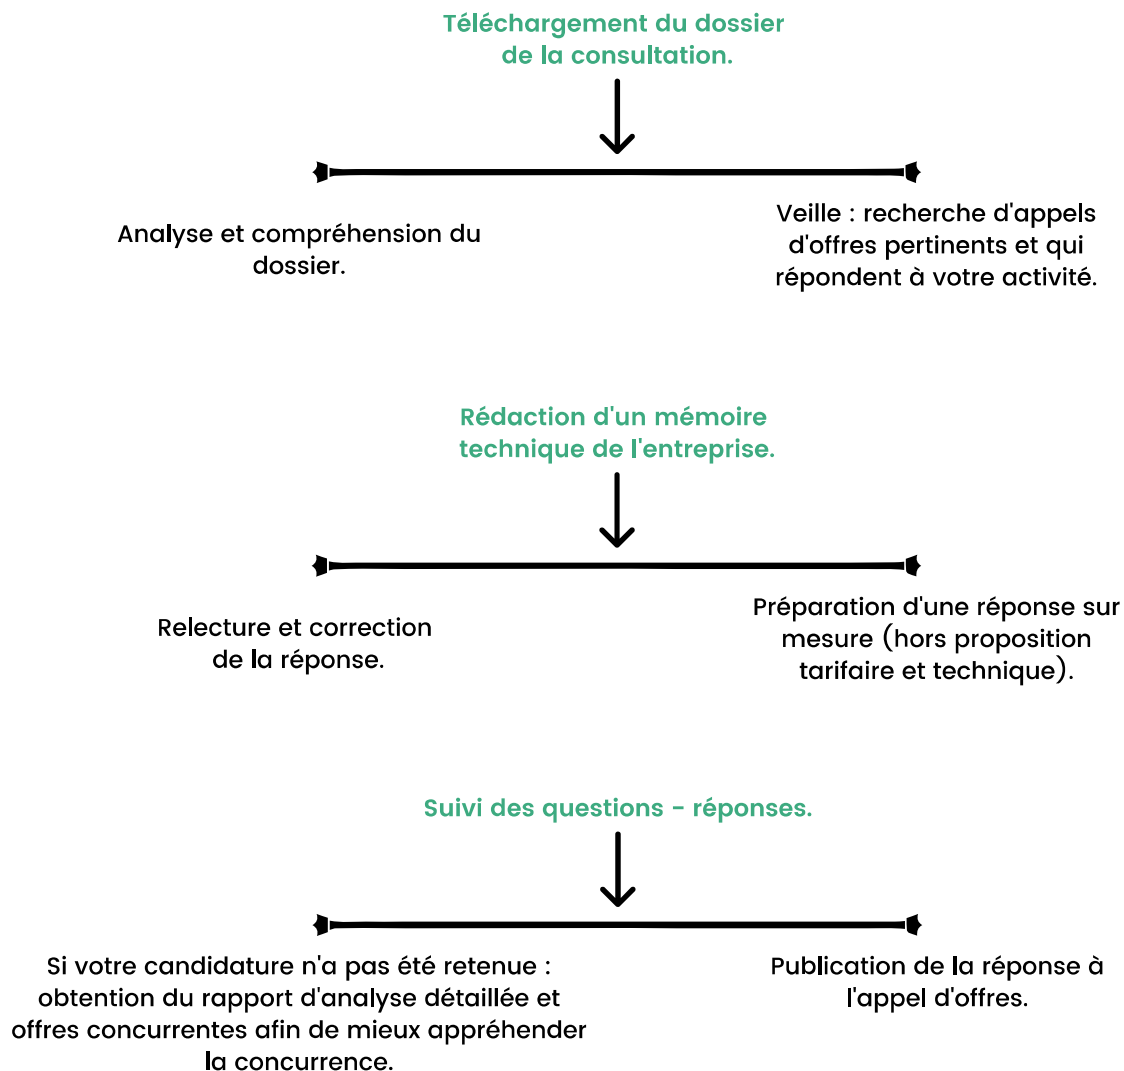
Téléchargement du dossier de la consultation.

Analyse et compréhension du dossier.

Veille : recherche d'appels d'offres pertinents et qui répondent à votre activité.

Rédaction d'un mémoire technique de l'entreprise.

Relecture et correction de la réponse.

Préparation d'une réponse sur mesure (hors proposition tarifaire et technique).

Suivi des questions - réponses.

Si votre candidature n'a pas été retenue : obtention du rapport d'analyse détaillée et offres concurrentes afin de mieux appréhender la concurrence.

Publication de la réponse à l'appel d'offres.